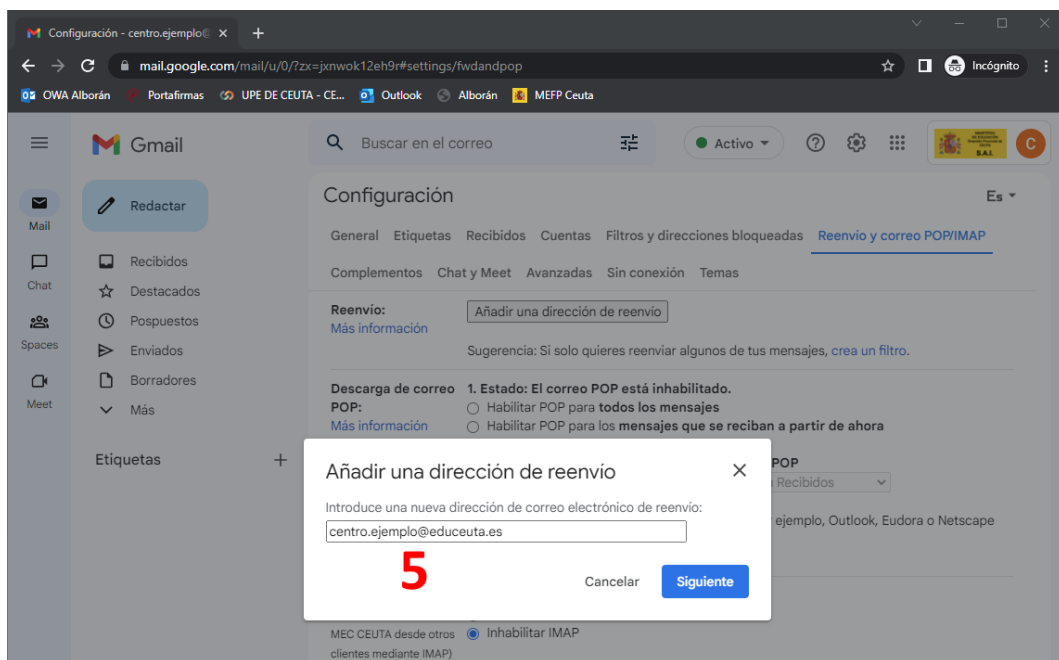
Configuración - centro.ejemplo@ ×
+

mail.google.com/mail/u/0/?zx=jxnwok12eh9r#settings/fwdandpop

Incógnito

OWA Alborán   Portafirmas   UPE DE CEUTA - CE...   Outlook   Alborán   MEFP Ceuta

Gmail

Buscar en el correo

Activo

S.A.I.

C

Mail
Chat
Spaces
Meet

Redactar

Recibidos
Destacados
Pospuestos
Enviados
Borradores
Más

Etiquetas +

Configuración

Es

General   Etiquetas   Recibidos   Cuentas   Filtros y direcciones bloqueadas   Reenvío y correo POP/IMAP

Complementos   Chat y Meet   Avanzadas   Sin conexión   Temas

Reenvío:
Más información

Añadir una dirección de reenvío

Sugerencia: Si solo quieres reenviar algunos de tus mensajes, crea un filtro.

Descarga de correo POP:
Más información

1. Estado: El correo POP está inhabilitado.
Habilitar POP para todos los mensajes
Habilitar POP para los mensajes que se reciban a partir de ahora

POP
Recibidos

ejemplo, Outlook, Eudora o Netscape

Añadir una dirección de reenvío ×

Introduce una nueva dirección de correo electrónico de reenvío:

centro.ejemplo@educeuta.es

5

Cancelar   Siguiente

MEC CEUTA desde otros clientes mediante IMAP)

Inhabilitar IMAP